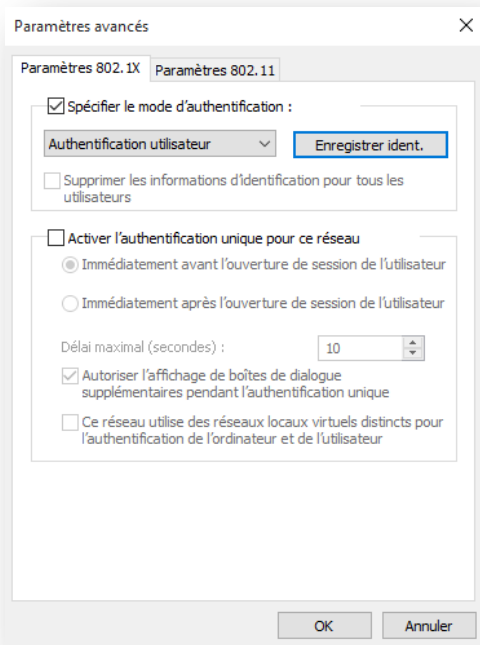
Paramètres avancés

×

Paramètres 802.1X

Paramètres 802.11

Spécifier le mode d'authentification :

Authentification utilisateur

Enregistrer ident.

Supprimer les informations d'identification pour tous les utilisateurs

Activer l'authentification unique pour ce réseau

Immédiatement avant l'ouverture de session de l'utilisateur

Immédiatement après l'ouverture de session de l'utilisateur

Délai maximal (secondes) :

10

Autoriser l'affichage de boîtes de dialogue supplémentaires pendant l'authentification unique

Ce réseau utilise des réseaux locaux virtuels distincts pour l'authentification de l'ordinateur et de l'utilisateur

OK

Annuler